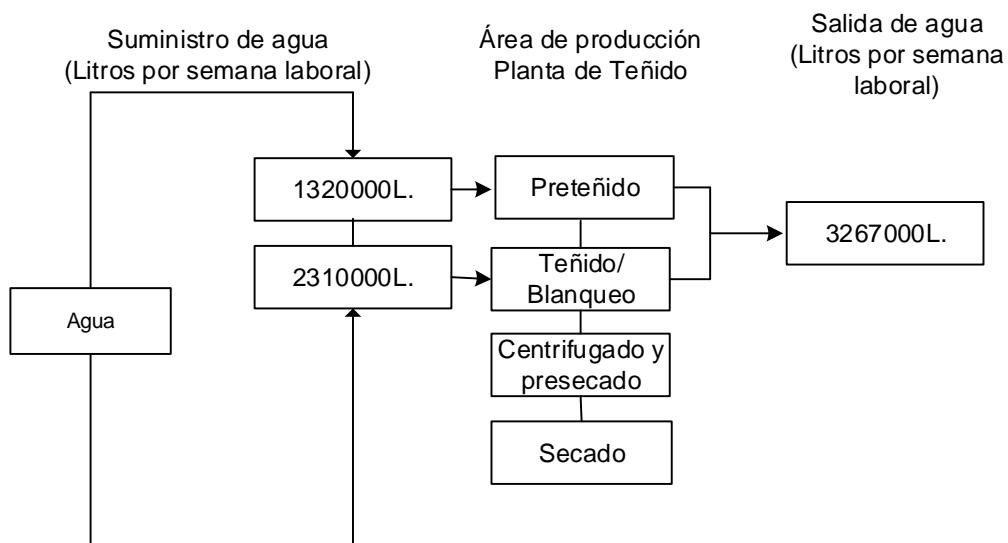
Suministro de agua
(Litros por semana laboral)

Área de producción
Planta de Teñido

Salida de agua
(Litros por semana laboral)

1320000L.

Preteñido

3267000L.

2310000L.

Teñido/
Blanqueo

Agua

Centrifugado y presecado

Secado